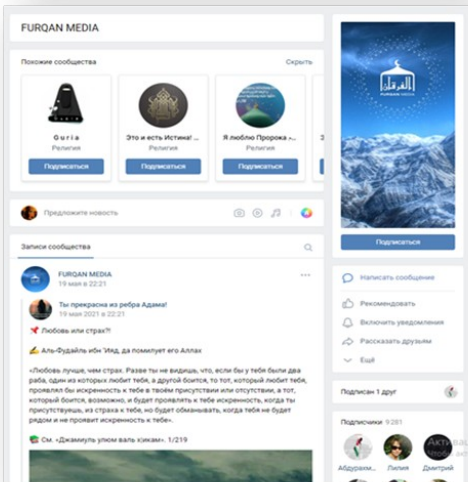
FURQAN MEDIA

Похожие сообщества
Скрыть

Guria
Религия
Подписаться

Это и есть Истина!
Религия
Подписаться

Я люблю Пророка
Религия
Подписаться

Предложите новость

Записи сообщества

FURQAN MEDIA
19 мая в 22:21

Ты прекрасна из ребра Адама!
19 мая 2021 в 22:21

Любовь или страх?!

Аль-Фудайль ибн 'Ийд, да помилует его Аллах

«Любовь лучше, чем страх. Разве ты не видишь, что, если бы у тебя были два раба, один из которых любит тебя, а другой боится, то тот, который любит тебя, проявлял бы искренность к тебе в твоём присутствии или отсутствии, а тот, который боится, возможно, и будет проявлять к тебе искренность, когда ты присутствуешь, из страха к тебе, но будет обманывать, когда тебя не будет рядом и не проявит искренность к тебе».

См. «Джамиуль улюм валь хикам», 1/219

FURQAN MEDIA

Подписаться

Написать сообщение
Рекомендовать
Включить уведомления
Рассказать друзьям
Ещё

Подписан 1 друг

Подписчики 9 281
Абдурам...
Лилия
Дмитрий